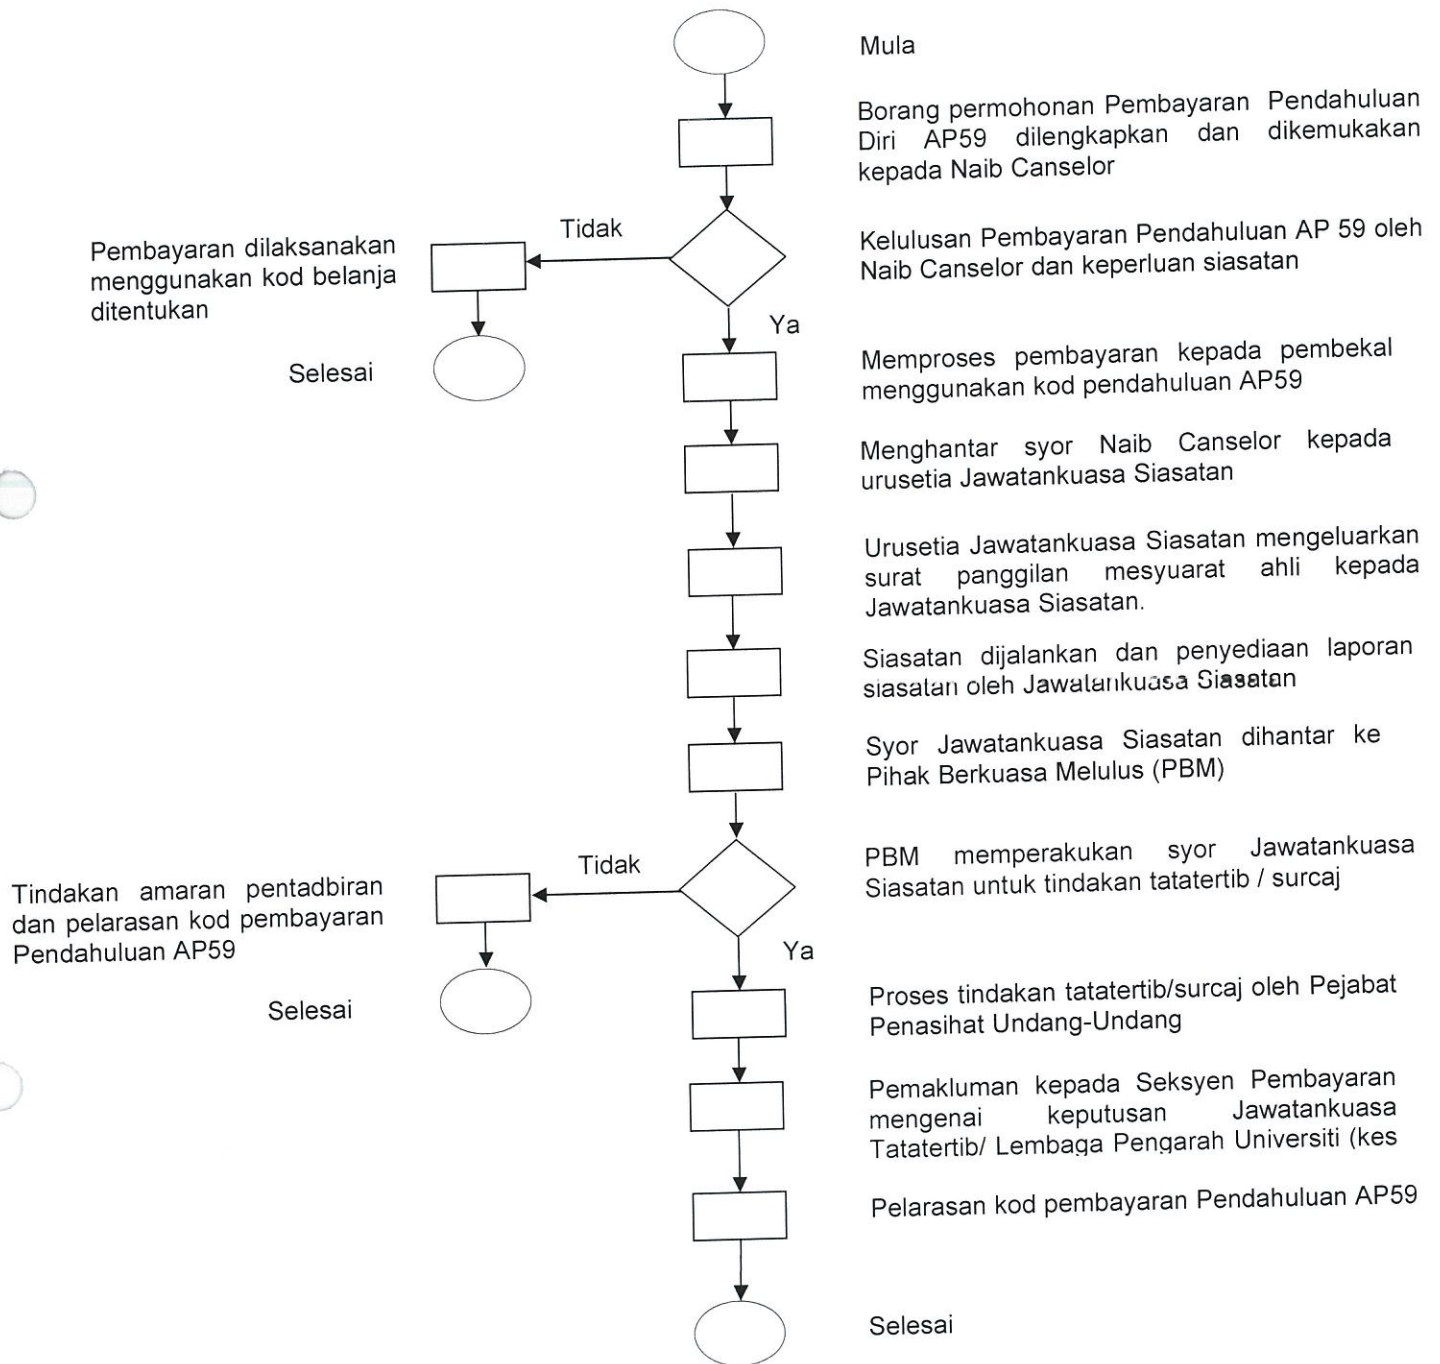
Mula

Borang permohonan Pembayaran Pendahuluan Diri AP59 dilengkapkan dan dikemukakan kepada Naib Canselor

Tidak

Pembayaran dilaksanakan menggunakan kod belanja ditentukan

Kelulusan Pembayaran Pendahuluan AP 59 oleh Naib Canselor dan keperluan siasatan

Ya

Selesai

Memproses pembayaran kepada pembekal menggunakan kod pendahuluan AP59

Menghantar syor Naib Canselor kepada urusetia Jawatankuasa Siasatan

Urusetia Jawatankuasa Siasatan mengeluarkan surat panggilan mesyuarat ahli kepada Jawatankuasa Siasatan.

Siasatan dijalankan dan penyediaan laporan siasatan oleh Jawatankuasa Siasatan

Syor Jawatankuasa Siasatan dihantar ke Pihak Berkuasa Melulus (PBM)

Tidak

Tindakan amaran pentadbiran dan pelarasan kod pembayaran Pendahuluan AP59

PBM memperakukan syor Jawatankuasa Siasatan untuk tindakan tatatertib / surcaj

Ya

Selesai

Proses tindakan tatatertib/surcaj oleh Pejabat Penasihat Undang-Undang

Pemakluman kepada Seksyen Pembayaran mengenai keputusan Jawatankuasa Tatatertib/ Lembaga Pengarah Universiti (kes

Pelarasan kod pembayaran Pendahuluan AP59

Selesai